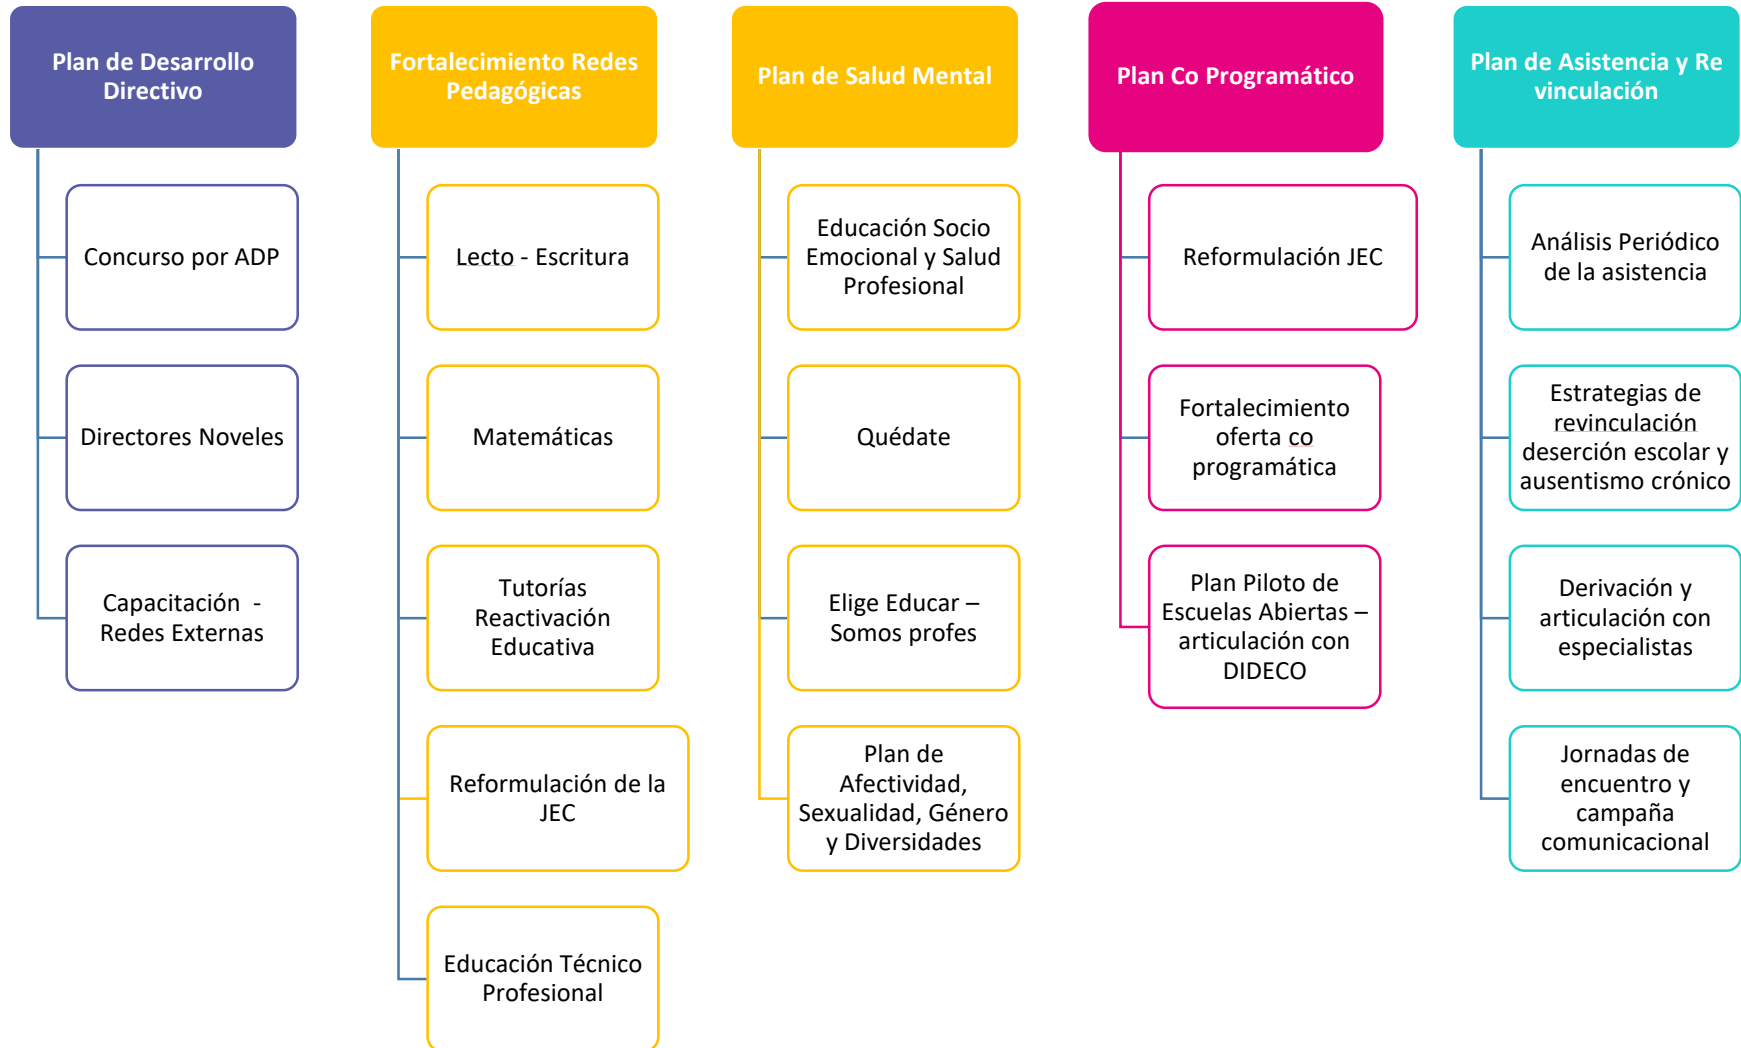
Plan de Desarrollo Directivo

Concurso por ADP

Directores Noveles

Capacitación - Redes Externas

Fortalecimiento Redes Pedagógicas

Lecto - Escritura

Matemáticas

Tutorías Reactivación Educativa

Reformulación de la JEC

Educación Técnico Profesional

Plan de Salud Mental

Educación Socio Emocional y Salud Profesional

Quédate

Elige Educar – Somos profes

Plan de Afectividad, Sexualidad, Género y Diversidades

Plan Co Programático

Reformulación JEC

Fortalecimiento oferta co programática

Plan Piloto de Escuelas Abiertas – articulación con DIDECO

Plan de Asistencia y Re vinculación

Análisis Periódico de la asistencia

Estrategias de revinculación deserción escolar y ausentismo crónico

Derivación y articulación con especialistas

Jornadas de encuentro y campaña comunicacional